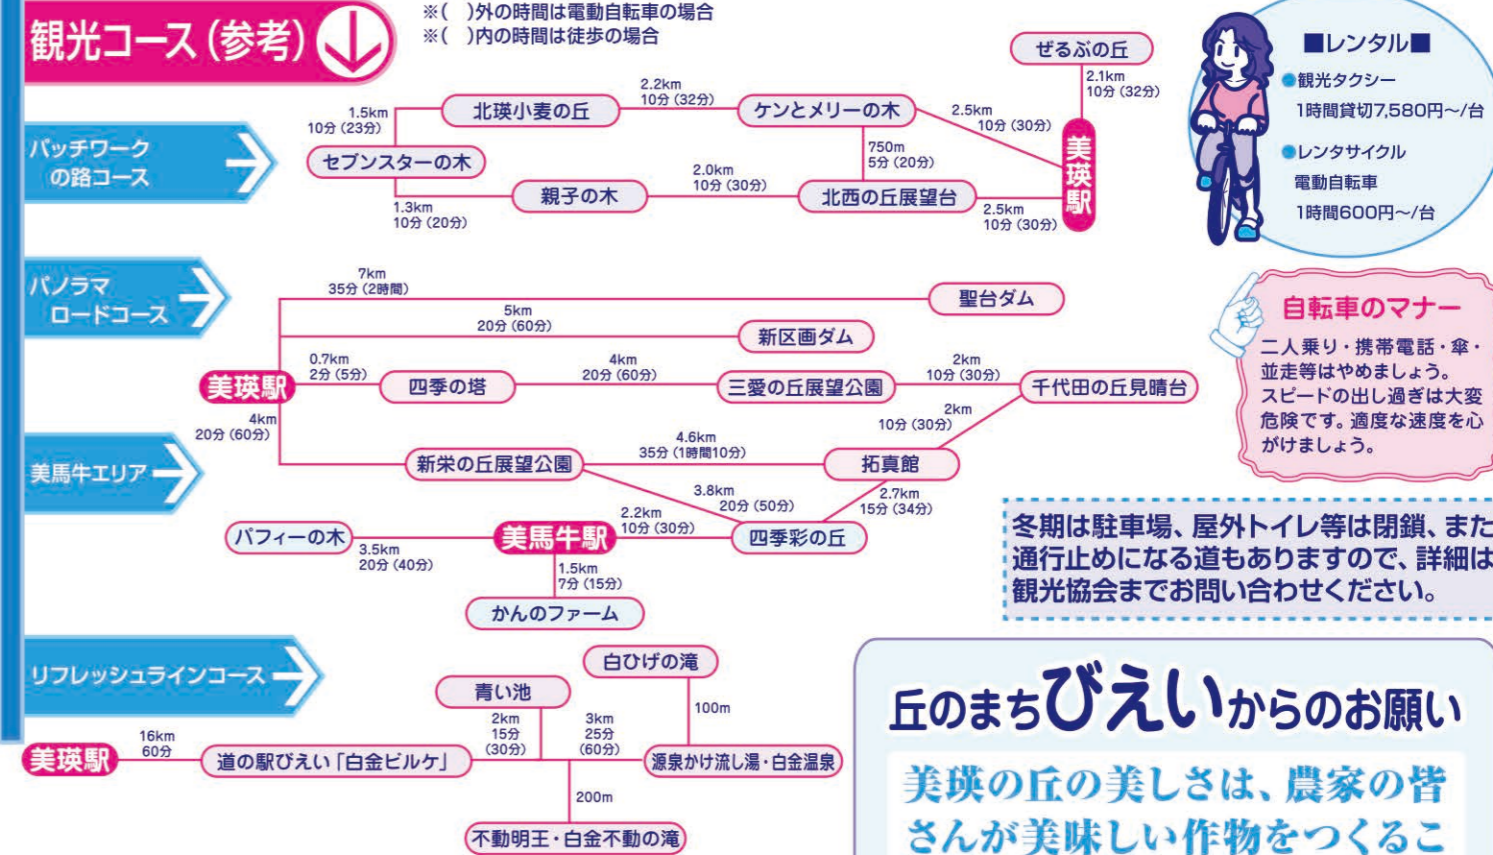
観光コース(参考)

※( )外の時間は電動自転車の場合
※( )内の時間は徒歩の場合

パッチワークの路コース

ぜるぶの丘
2.1km 10分(32分)
美瑛駅
2.5km 10分(30分)
ケンとメリーの木
2.2km 10分(32分)
北瑛小麦の丘
1.5km 10分(23分)
セブンスターの木
1.3km 10分(20分)
親子の木
2.0km 10分(30分)
北西の丘展望台
750m 5分(20分)
2.5km 10分(30分)

■レンタル■
●観光タクシー
1時間貸切7,580円～/台
●レンタサイクル
電動自転車
1時間600円～/台

パノラマロードコース

美瑛駅
7km 35分(2時間)
聖台ダム
5km 20分(60分)
新区画ダム
0.7km 2分(5分)
四季の塔
4km 20分(60分)
三愛の丘展望公園
2km 10分(30分)
千代田の丘見晴台
2km 10分(30分)
4km 20分(60分)

自転車のマナー
二人乗り・携帯電話・傘・並走等はやめましょう。スピードの出し過ぎは大変危険です。適度な速度を心がけましょう。

美馬牛エリア

新栄の丘展望公園
4.6km 35分(1時間10分)
拓真館
3.8km 20分(50分)
2.7km 15分(34分)
四季彩の丘
2.2km 10分(30分)
美馬牛駅
3.5km 20分(40分)
パフィーの木
1.5km 7分(15分)
かんのファーム

冬期は駐車場、屋外トイレ等は閉鎖、また通行止めになる道もありますので、詳細は観光協会までお問い合わせください。

リフレッシュラインコース

美瑛駅
16km 60分
道の駅びえい「白金ビルケ」
青い池
2km 15分(30分)
3km 25分(60分)
白ひげの滝
100m
源泉かけ流し湯・白金温泉
200m
不動明王・白金不動の滝

丘のまちびえいからのお願い
美瑛の丘の美しさは、農家の皆さんが美味しい作物をつくるこ